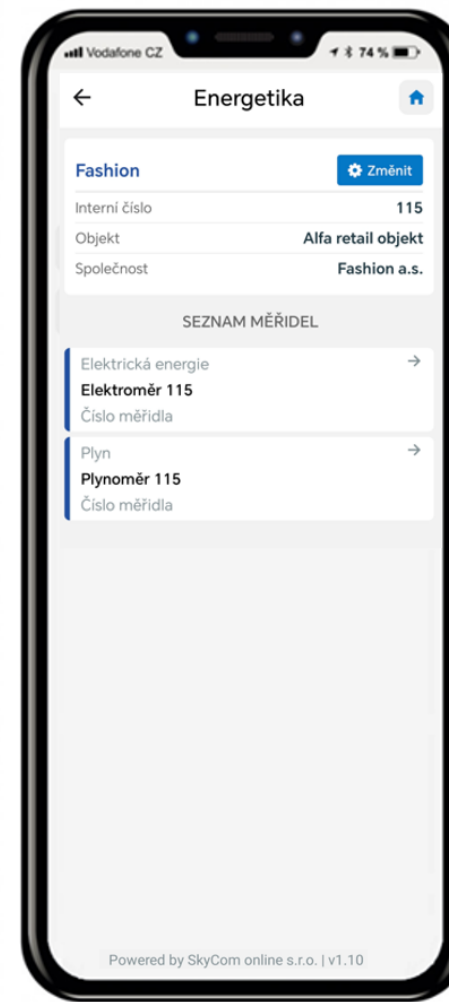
Vodafone CZ
74 %

Energetika

Fashion
Změnit

| Interní číslo | 115 |
|---|---|
| Objekt | Alfa retail objekt |
| Společnost | Fashion a.s. |

SEZNAM MĚŘIDEL

Elektrická energie
Elektroměr 115
Číslo měřidla

Plyn
Plynoměr 115
Číslo měřidla

Powered by SkyCom online s.r.o. | v1.10